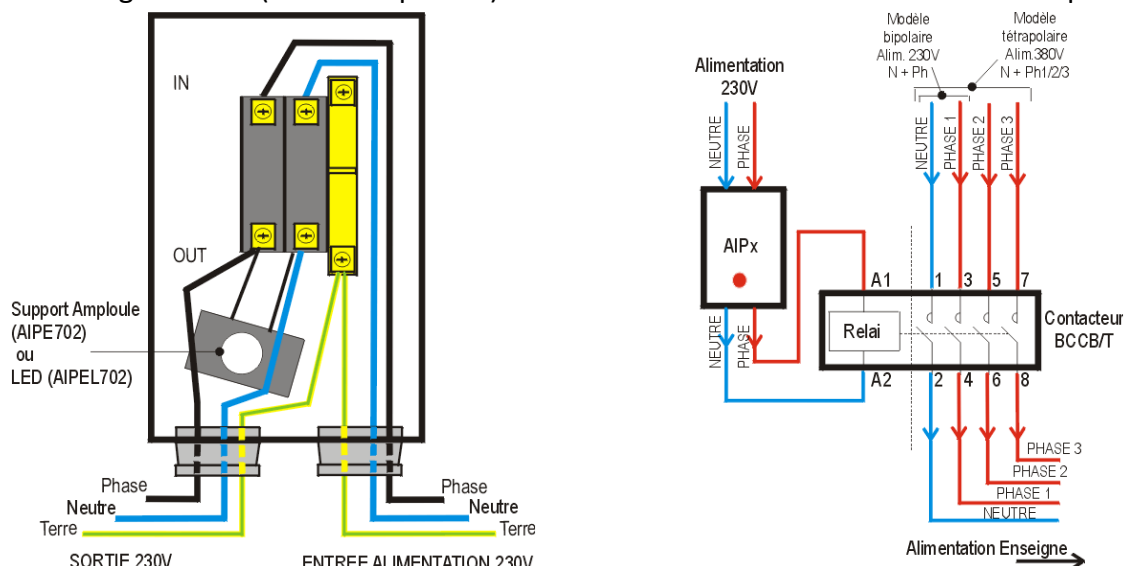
IN

OUT

Support Ampoule (AIPE702) ou LED (AIPEL702)

Phase
Neutre
Terre

SORTIE 230V

Phase
Neutre
Terre

ENTREE ALIMENTATION 230V

Alimentation 230V

NEUTRE
PHASE

AIPx

NEUTRE
PHASE

Modèle bipolaire Alim. 230V N + Ph

Modèle tétrapolaire Alim.380V N + Ph1/2/3

NEUTRE
PHASE 1
PHASE 2
PHASE 3

A1
1
3
5
7

Relai

Contacteur BCCB/T

A2
2
4
6
8

PHASE 3
PHASE 2
PHASE 1
NEUTRE

Alimentation Enseigne